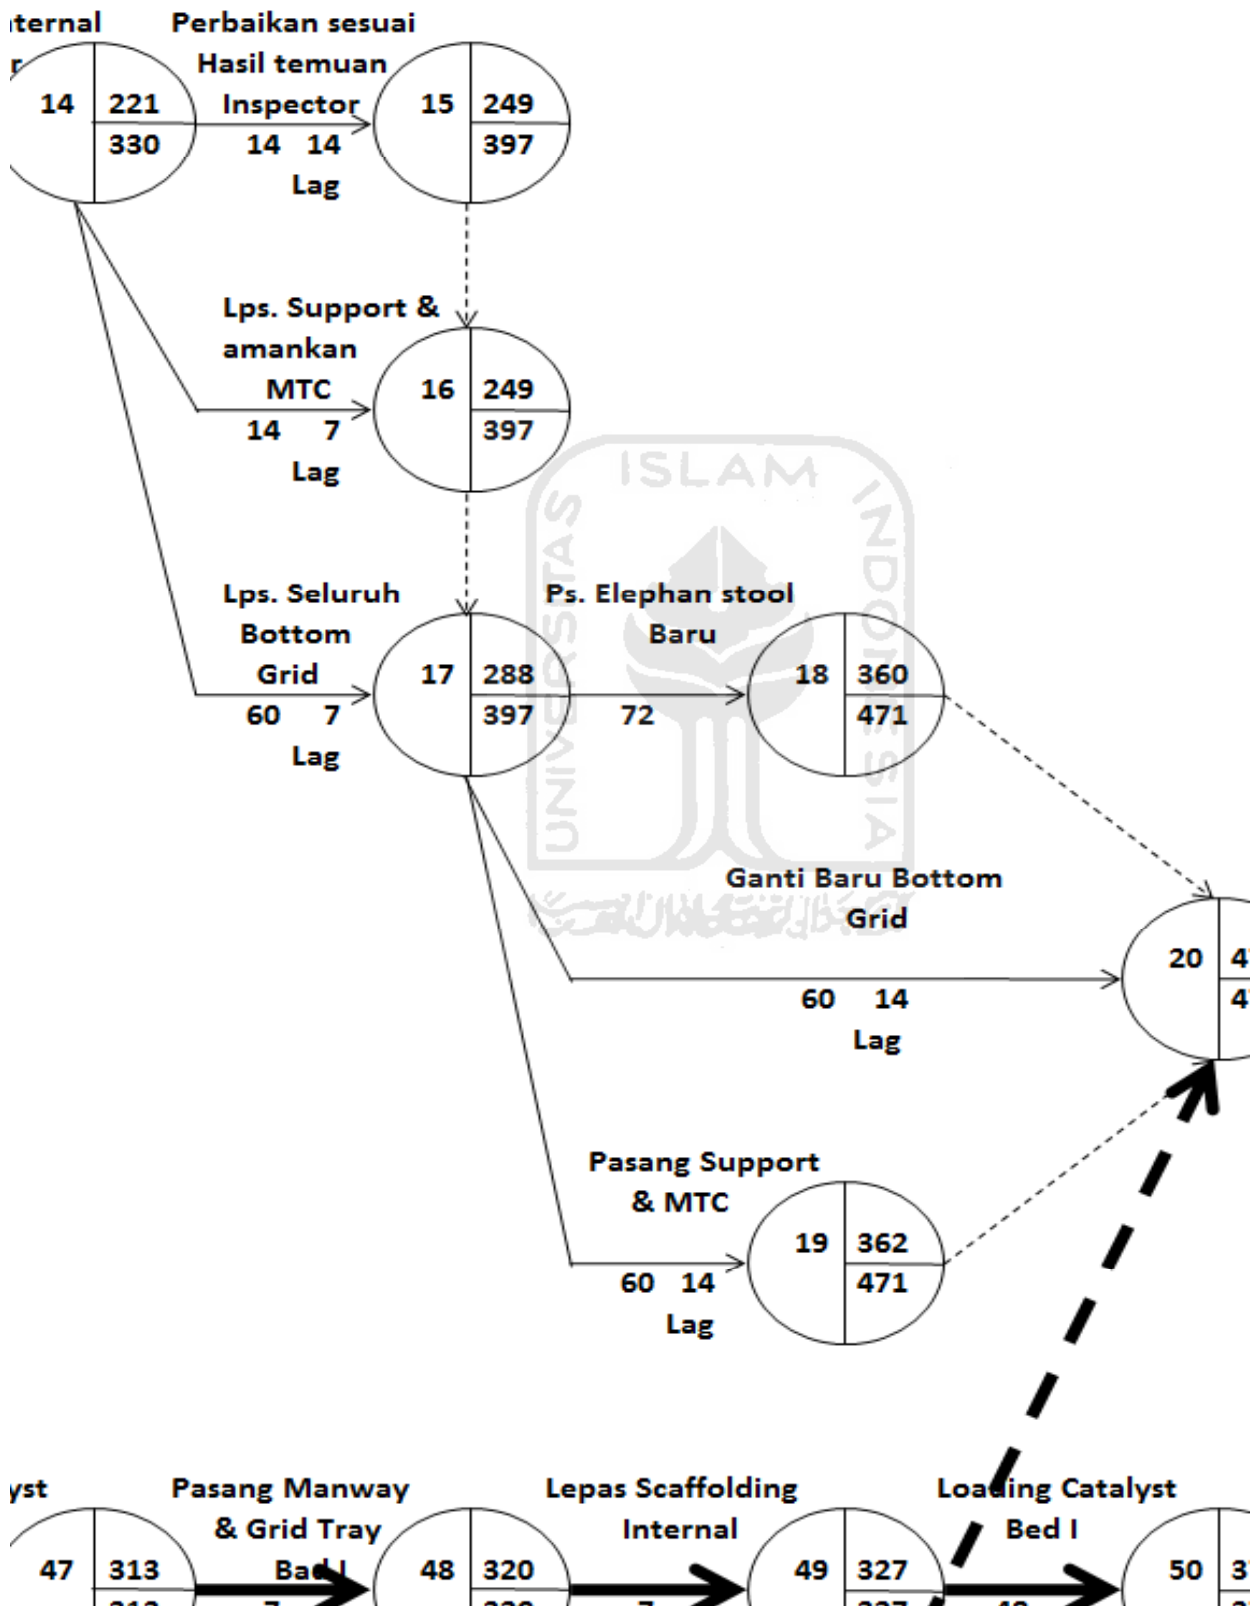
ternal
r
14 221
330

Perbaikan sesuai Hasil temuan Inspector
14 14
Lag

15 249
397

Lps. Support & amankan MTC
14 7
Lag

16 249
397

Lps. Seluruh Bottom Grid
60 7
Lag

17 288
397

Ps. Elephan stool Baru
72

18 360
471

Ganti Baru Bottom Grid
60 14
Lag

20 4
4

Pasang Support & MTC
60 14
Lag

19 362
471

ISLAM
UNIVERSITAS
INDONESIA

yst
47 313

Pasang Manway & Grid Tray Bed I

48 320

Lepas Scaffolding Internal

49 327

Loading Catalyst Bed I

50 3